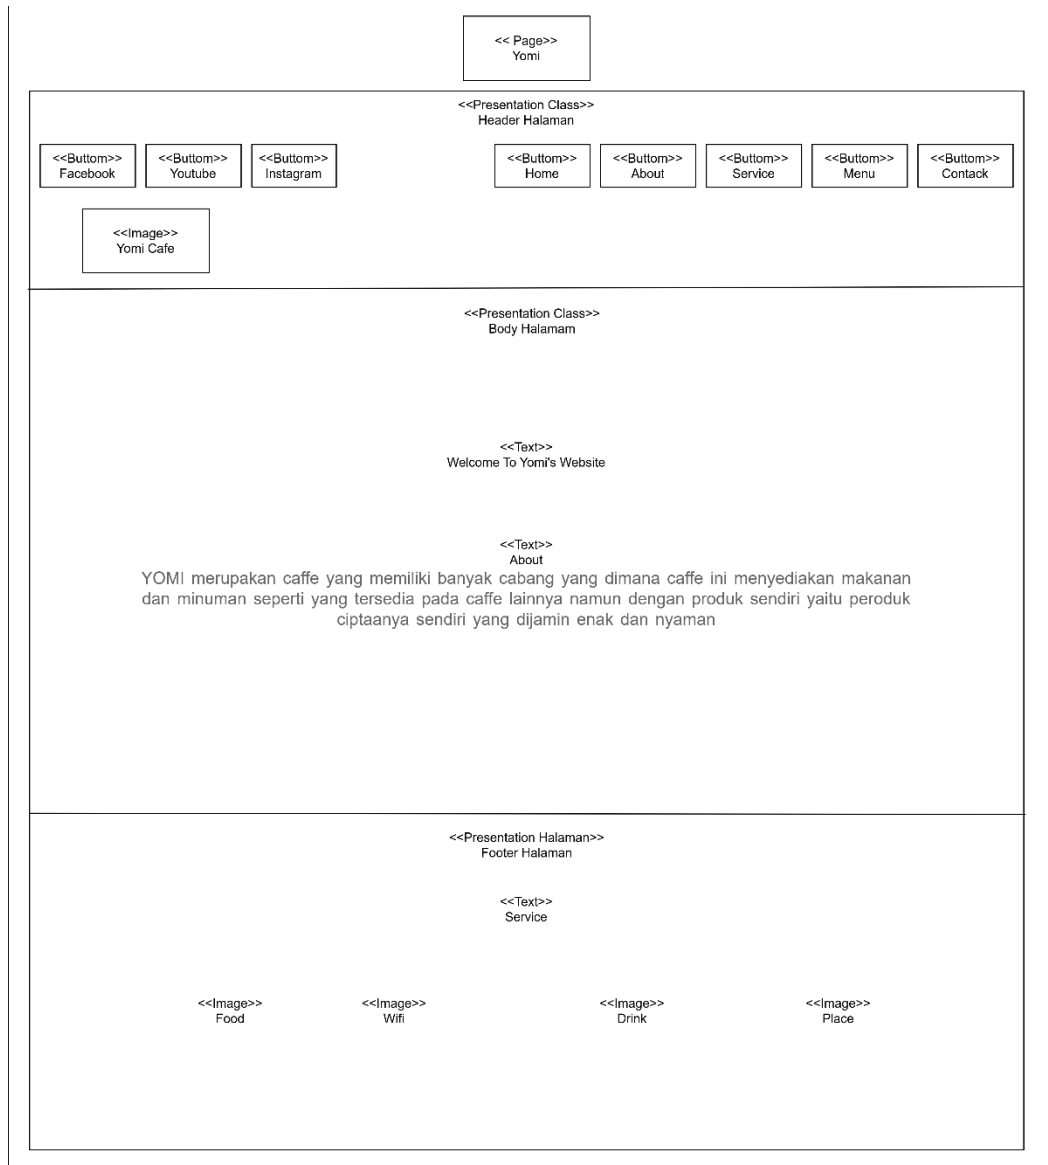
<< Page>>
Yomi

<<Presentation Class>>
Header Halaman

<<Buttom>>
Facebook

<<Buttom>>
Youtube

<<Buttom>>
Instagram

<<Buttom>>
Home

<<Buttom>>
About

<<Buttom>>
Service

<<Buttom>>
Menu

<<Buttom>>
Contack

<<Image>>
Yomi Cafe

<<Presentation Class>>
Body Halamam

<<Text>>
Welcome To Yomi's Website

<<Text>>
About

YOMI merupakan caffe yang memiliki banyak cabang yang dimana caffe ini menyediakan makanan dan minuman seperti yang tersedia pada caffe lainnya namun dengan produk sendiri yaitu peroduk ciptaanya sendiri yang dijamin enak dan nyaman

<<Presentation Halaman>>
Footer Halaman

<<Text>>
Service

<<Image>>
Food

<<Image>>
Wifi

<<Image>>
Drink

<<Image>>
Place